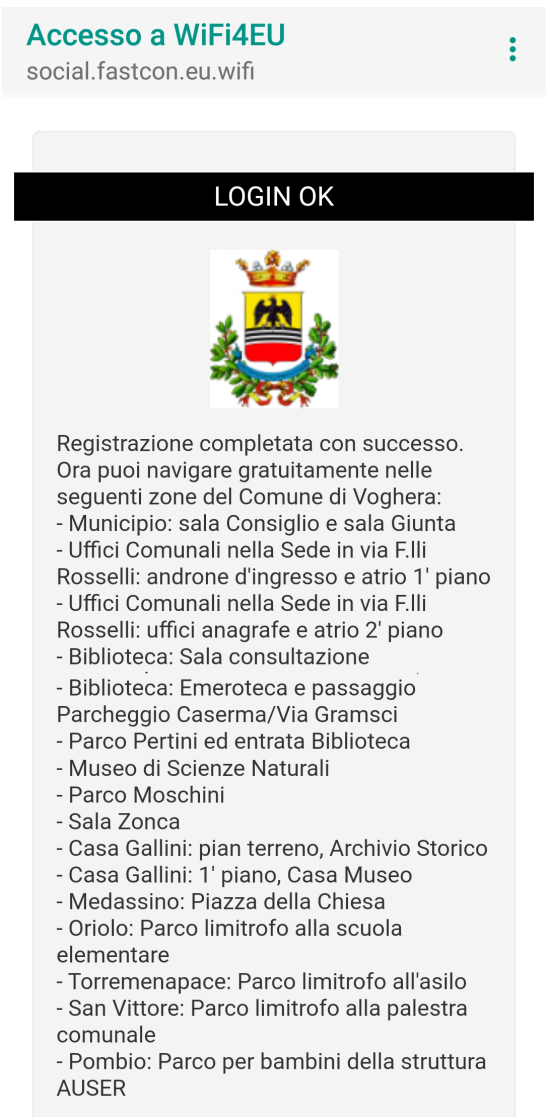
Accesso a WiFi4EU
social.fastcon.eu.wifi

LOGIN OK

Registrazione completata con successo. Ora puoi navigare gratuitamente nelle seguenti zone del Comune di Voghera:
- Municipio: sala Consiglio e sala Giunta
- Uffici Comunali nella Sede in via F.lli Rosselli: androne d'ingresso e atrio 1' piano
- Uffici Comunali nella Sede in via F.lli Rosselli: uffici anagrafe e atrio 2' piano
- Biblioteca: Sala consultazione
- Biblioteca: Emeroteca e passaggio Parcheggio Caserma/Via Gramsci
- Parco Pertini ed entrata Biblioteca
- Museo di Scienze Naturali
- Parco Moschini
- Sala Zonca
- Casa Gallini: pian terreno, Archivio Storico
- Casa Gallini: 1' piano, Casa Museo
- Medassino: Piazza della Chiesa
- Oriolo: Parco limitrofo alla scuola elementare
- Torremenapace: Parco limitrofo all'asilo
- San Vittore: Parco limitrofo alla palestra comunale
- Pombio: Parco per bambini della struttura AUSER